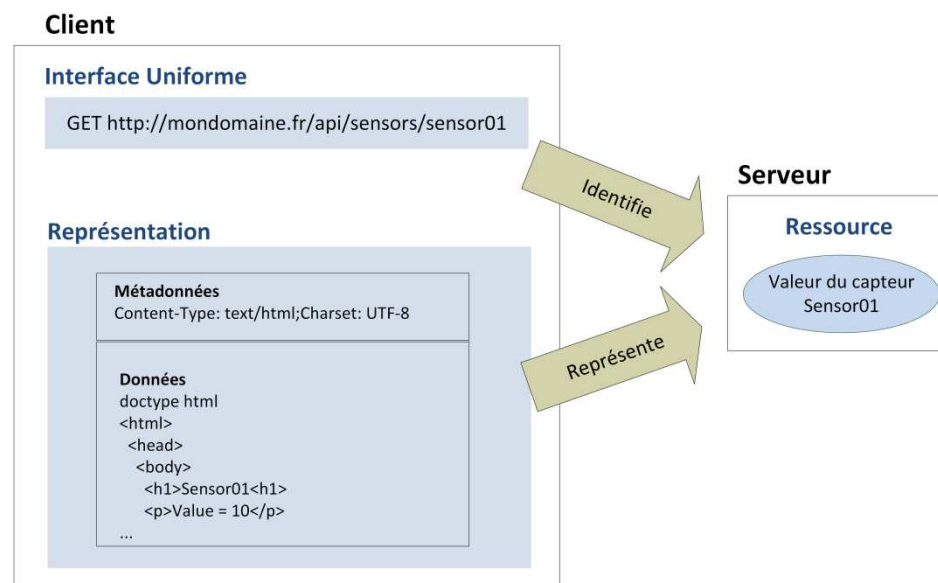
Client

Interface Uniforme

GET http://mondomaine.fr/api/sensors/sensor01

Identifie

Serveur

Ressource

Valeur du capteur Sensor01

Représentation

Métadonnées
Content-Type: text/html;Charset: UTF-8

Données
doctype html
<html>
<head>
<body>
<h1>Sensor01<h1>
<p>Value = 10</p>
...

Représente